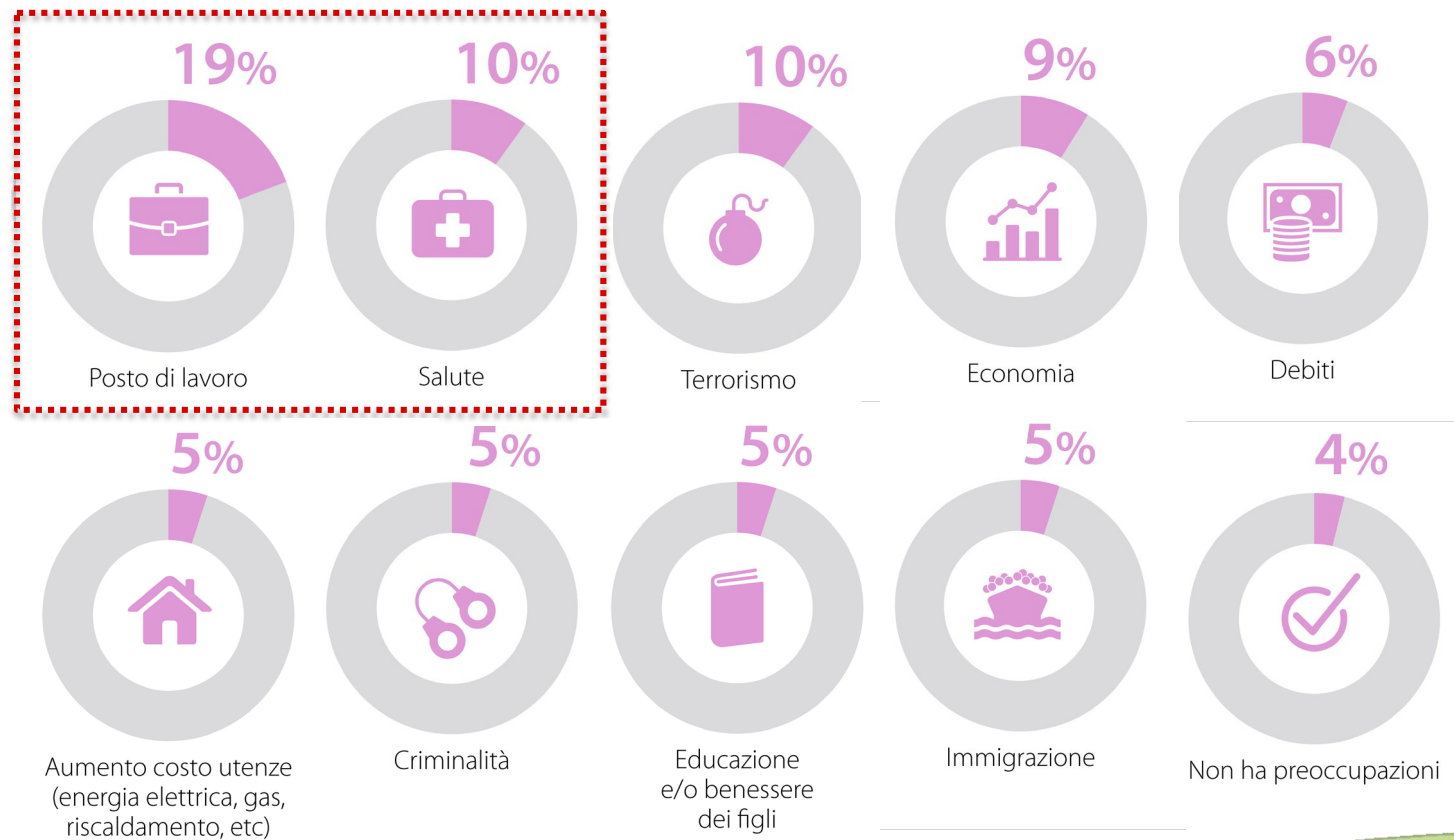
19%
Posto di lavoro

10%
Salute

10%
Terrorismo

9%
Economia

6%
Debiti

5%
Aumento costo utenze (energia elettrica, gas, riscaldamento, etc)

5%
Criminalità

5%
Educazione e/o benessere dei figli

5%
Immigrazione

4%
Non ha preoccupazioni